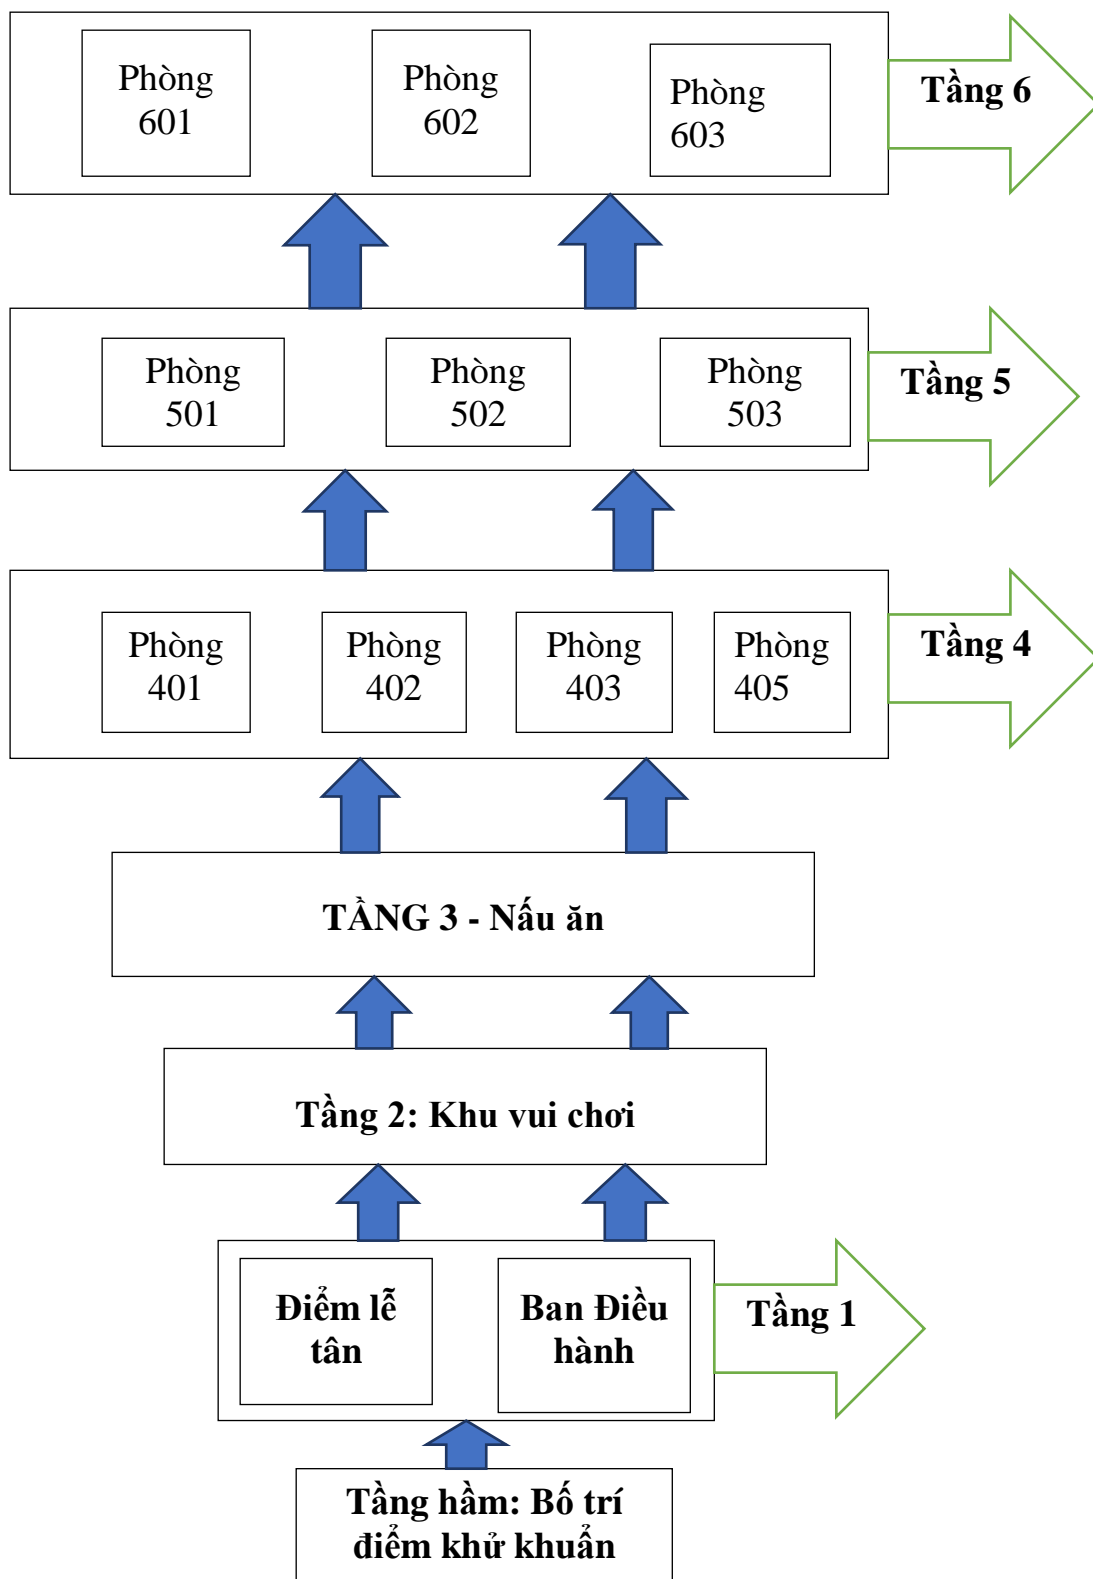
Phòng 601

Phòng 602

Phòng 603

Tầng 6

Phòng 501

Phòng 502

Phòng 503

Tầng 5

Phòng 401

Phòng 402

Phòng 403

Phòng 405

Tầng 4

TẦNG 3 - Nấu ăn

Tầng 2: Khu vui chơi

Điểm lễ tân

Ban Điều hành

Tầng 1

Tầng hầm: Bố trí điểm khử khuẩn